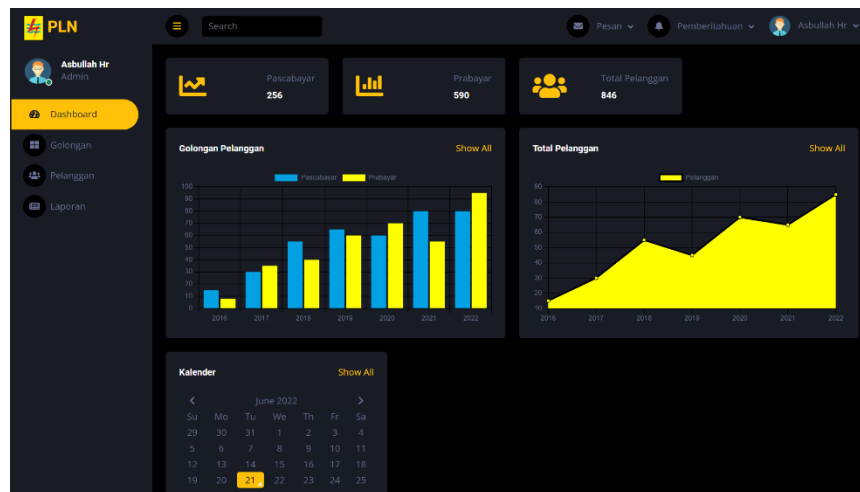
PLN

Search

Pesan Pemberitahuan Asbullah Hr

Asbullah Hr
Admin

Dashboard
Golongan
Pelanggan
Laporan

Pascabayar
256

Prabayar
590

Total Pelanggan
846

Golongan Pelanggan
Show All

Pascabayar Prabayar

100
90
80
70
60
50
40
30
20
10
0

2016 2017 2018 2019 2020 2021 2022

Total Pelanggan
Show All

Pelanggan

90
80
70
60
50
40
30
20
10

2016 2017 2018 2019 2020 2021 2022

Kalender
Show All

June 2022

| Su | Mo | Tu | We | Th | Fr | Sa |
|---|---|---|---|---|---|---|
| 29 | 30 | 31 | 1 | 2 | 3 | 4 |
| 5 | 6 | 7 | 8 | 9 | 10 | 11 |
| 12 | 13 | 14 | 15 | 16 | 17 | 18 |
| 19 | 20 | 21 | 22 | 23 | 24 | 25 |